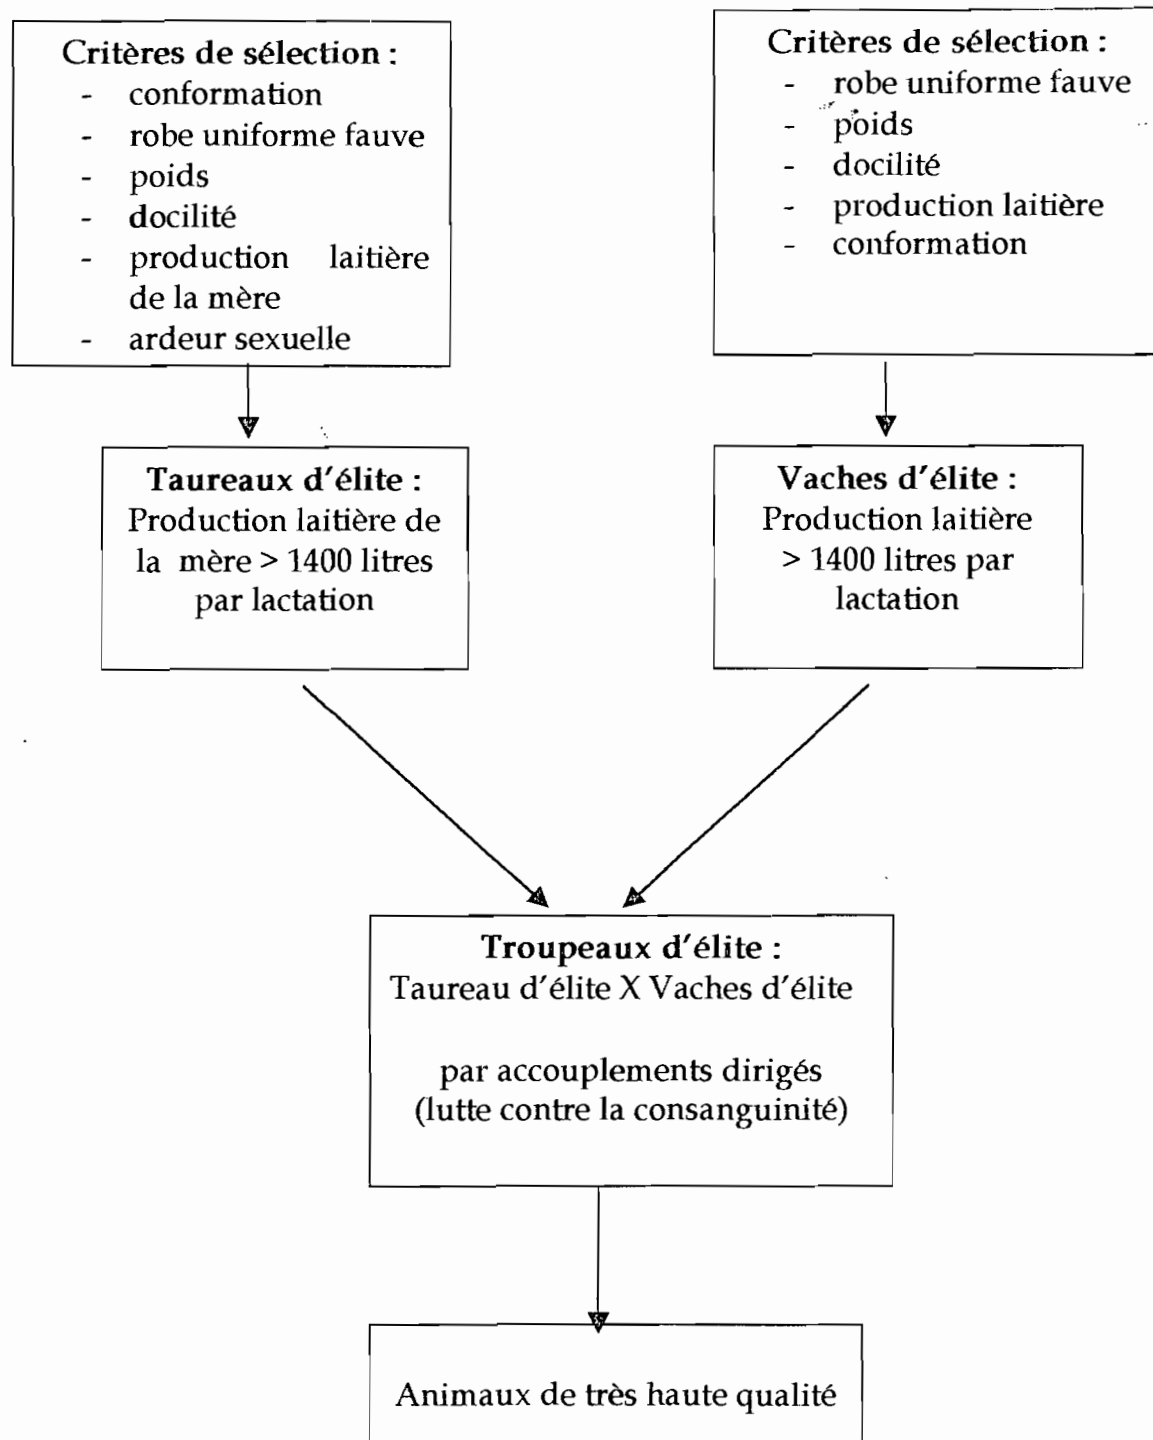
Critères de sélection :
- conformation
- robe uniforme fauve
- poids
- docilité
- production laitière de la mère
- ardeur sexuelle

Critères de sélection :
- robe uniforme fauve
- poids
- docilité
- production laitière
- conformation

Taureaux d'élite :
Production laitière de la mère > 1400 litres par lactation

Vaches d'élite :
Production laitière > 1400 litres par lactation

Troupeaux d'élite :
Taureau d'élite X Vaches d'élite

par accouplements dirigés (lutte contre la consanguinité)

Animaux de très haute qualité